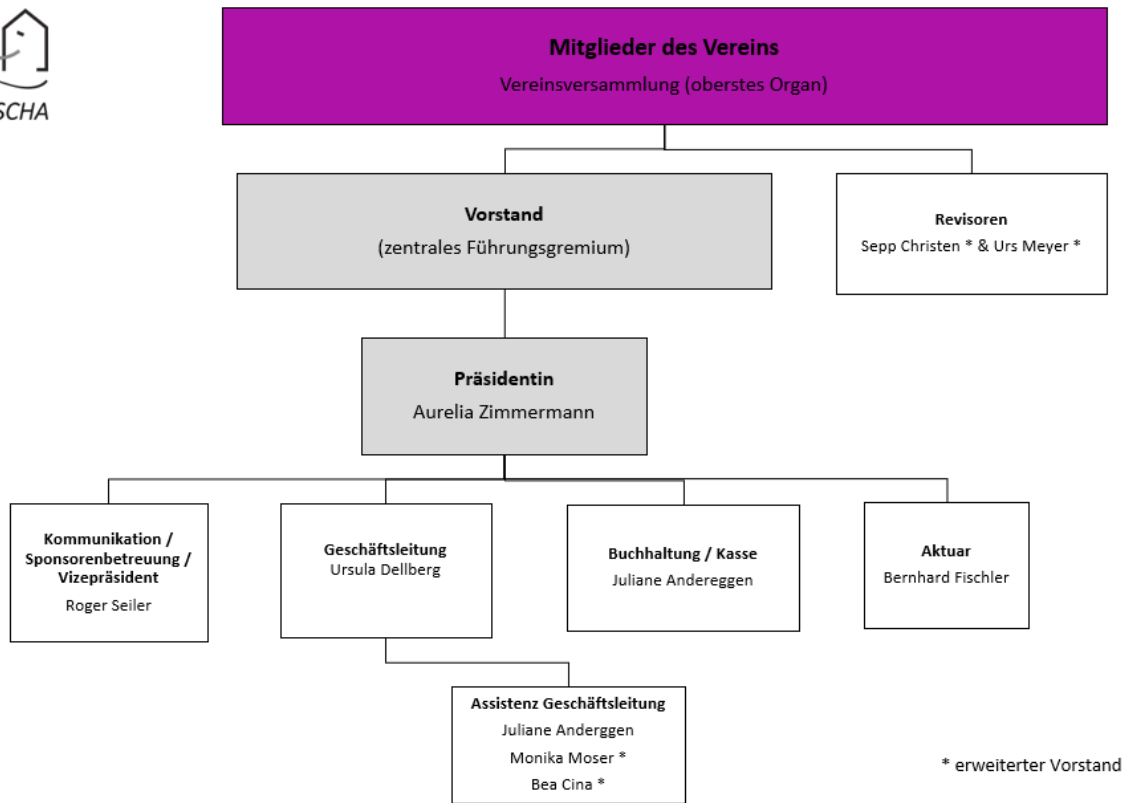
SCHA

**Mitglieder des Vereins**
Vereinsversammlung (oberstes Organ)

**Vorstand**
(zentrales Führungsgremium)

**Revisoren**
Sepp Christen * & Urs Meyer *

**Präsidentin**
Aurelia Zimmermann

**Kommunikation / Sponsorenbetreuung / Vizepräsident**
Roger Seiler

**Geschäftsleitung**
Ursula Dellberg

**Buchhaltung / Kasse**
Juliane Andereggen

**Aktuar**
Bernhard Fischler

**Assistenz Geschäftsleitung**
Juliane Anderggen
Monika Moser *
Bea Cina *

* erweiterter Vorstand